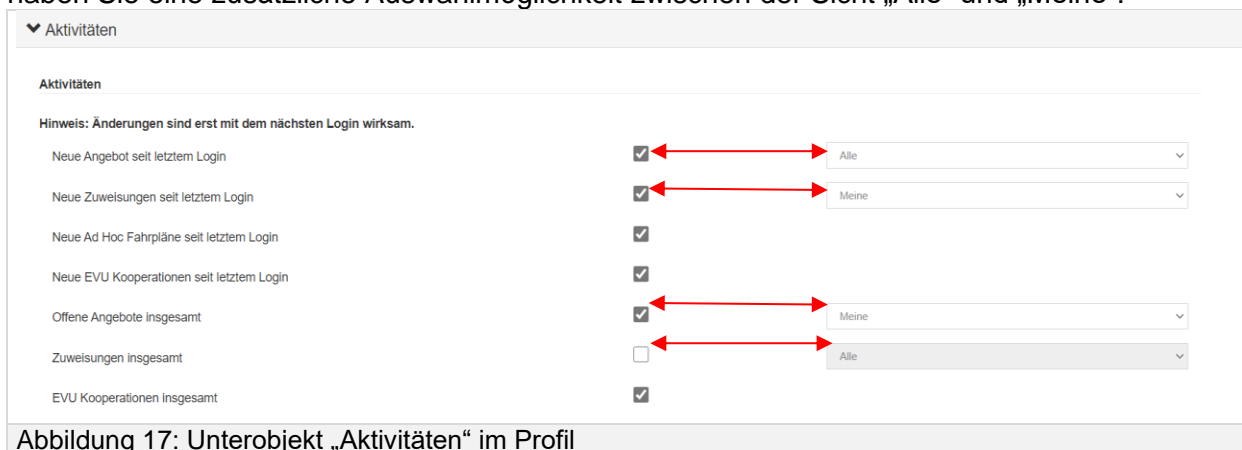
haben Sie eine zusätzliche Auswahlmöglichkeit zwischen der Sicht „Alle" und „Meine".

Aktivitäten

Aktivitäten

Hinweis: Änderungen sind erst mit dem nächsten Login wirksam.

| | | |
|---|---|---|
| Neue Angebot seit letztem Login | ☑ | Alle |
| Neue Zuweisungen seit letztem Login | ☑ | Meine |
| Neue Ad Hoc Fahrpläne seit letztem Login | ☑ | |
| Neue EVU Kooperationen seit letztem Login | ☑ | |
| Offene Angebote insgesamt | ☑ | Meine |
| Zuweisungen insgesamt | ☐ | Alle |
| EVU Kooperationen insgesamt | ☑ | |

Abbildung 17: Unterobjekt „Aktivitäten" im Profil